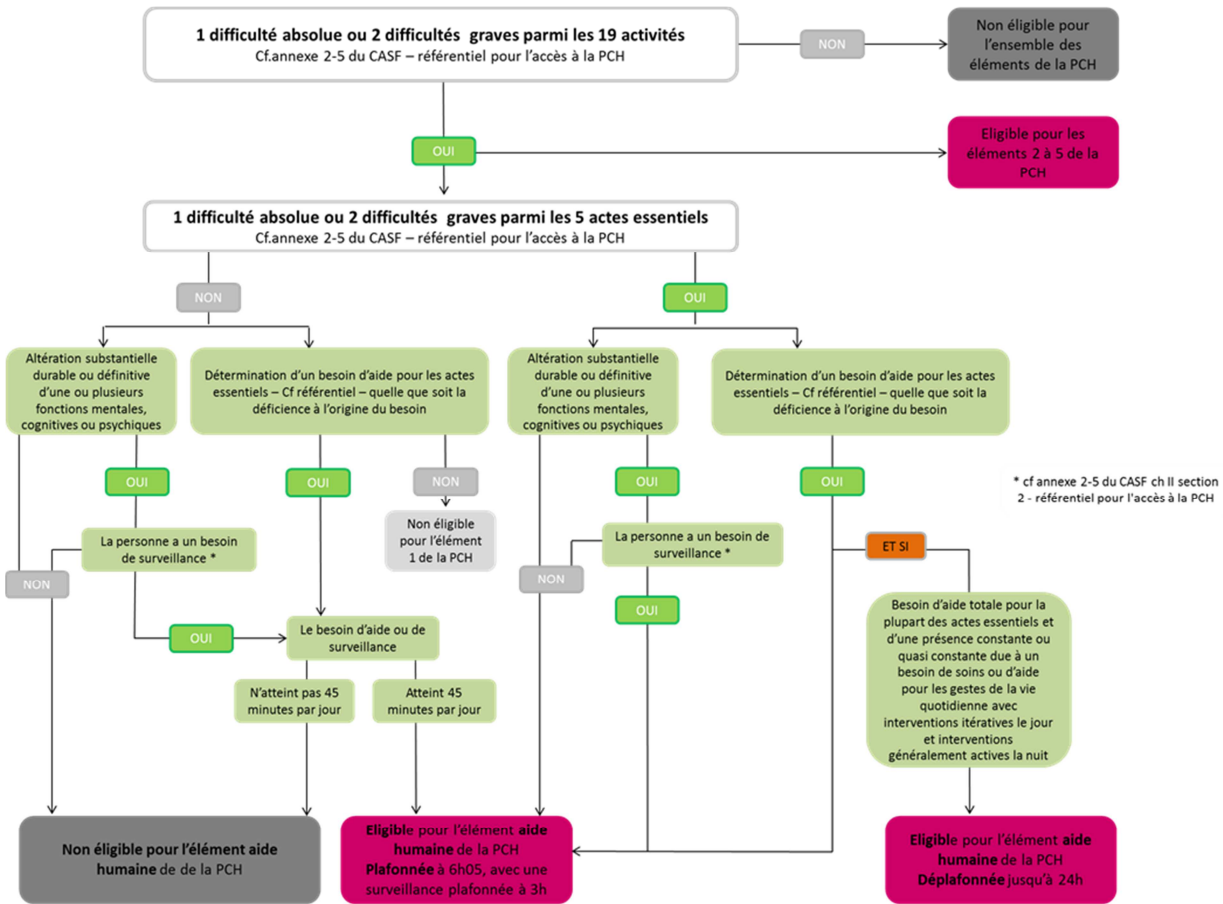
1 difficulté absolue ou 2 difficultés graves parmi les 19 activités
Cf.annexe 2-5 du CASF – référentiel pour l'accès à la PCH

NON

Non éligible pour l'ensemble des éléments de la PCH

OUI

Eligible pour les éléments 2 à 5 de la PCH

1 difficulté absolue ou 2 difficultés graves parmi les 5 actes essentiels
Cf.annexe 2-5 du CASF – référentiel pour l'accès à la PCH

NON

OUI

Altération substantielle durable ou définitive d'une ou plusieurs fonctions mentales, cognitives ou psychiques

Détermination d'un besoin d'aide pour les actes essentiels – Cf référentiel – quelle que soit la déficience à l'origine du besoin

Altération substantielle durable ou définitive d'une ou plusieurs fonctions mentales, cognitives ou psychiques

Détermination d'un besoin d'aide pour les actes essentiels – Cf référentiel – quelle que soit la déficience à l'origine du besoin

OUI

OUI

NON

OUI

OUI

* cf annexe 2-5 du CASF ch II section 2 - référentiel pour l'accès à la PCH

Non éligible pour l'élément 1 de la PCH

La personne a un besoin de surveillance *

La personne a un besoin de surveillance *

NON

NON

ET SI

OUI

OUI

Le besoin d'aide ou de surveillance

Besoin d'aide totale pour la plupart des actes essentiels et d'une présence constante ou quasi constante due à un besoin de soins ou d'aide pour les gestes de la vie quotidienne avec interventions itératives le jour et interventions généralement actives la nuit

N'atteint pas 45 minutes par jour

Atteint 45 minutes par jour

Non éligible pour l'élément aide humaine de de la PCH

Eligible pour l'élément aide humaine de la PCH Plafonnée à 6h05, avec une surveillance plafonnée à 3h

Eligible pour l'élément aide humaine de la PCH Déplafonnée jusqu'à 24h